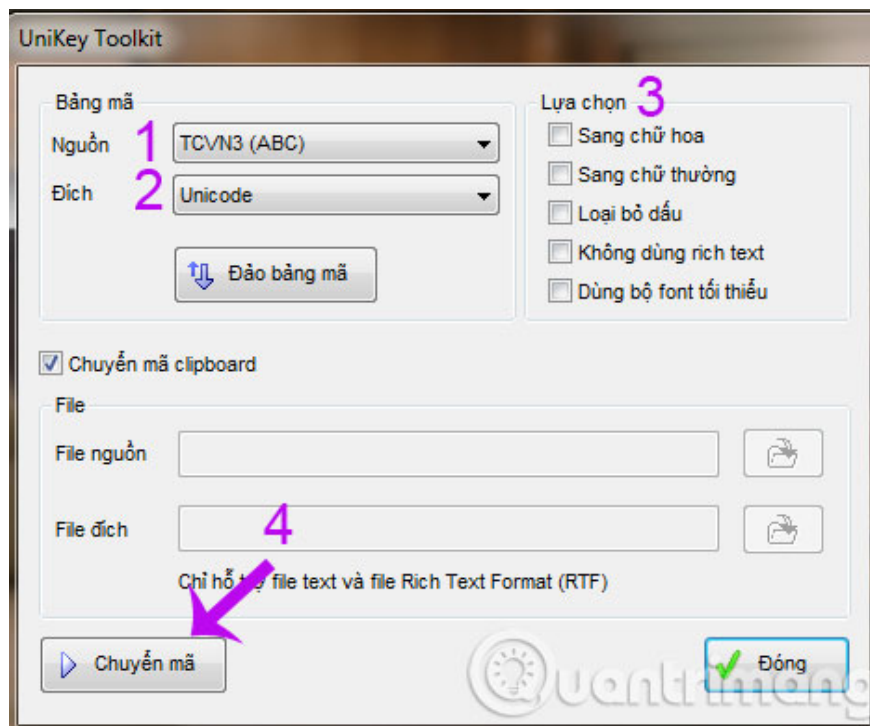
UniKey Toolkit

Bảng mã

Nguồn 1 TCVN3 (ABC)

Đích 2 Unicode

Đảo bảng mã

Lựa chọn 3

Sang chữ hoa

Sang chữ thường

Loại bỏ dấu

Không dùng rich text

Dùng bộ font tối thiểu

Chuyển mã clipboard

File

File nguồn

File đích 4

Chỉ hỗ trợ file text và file Rich Text Format (RTF)

Chuyển mã

Đóng

uantrimang